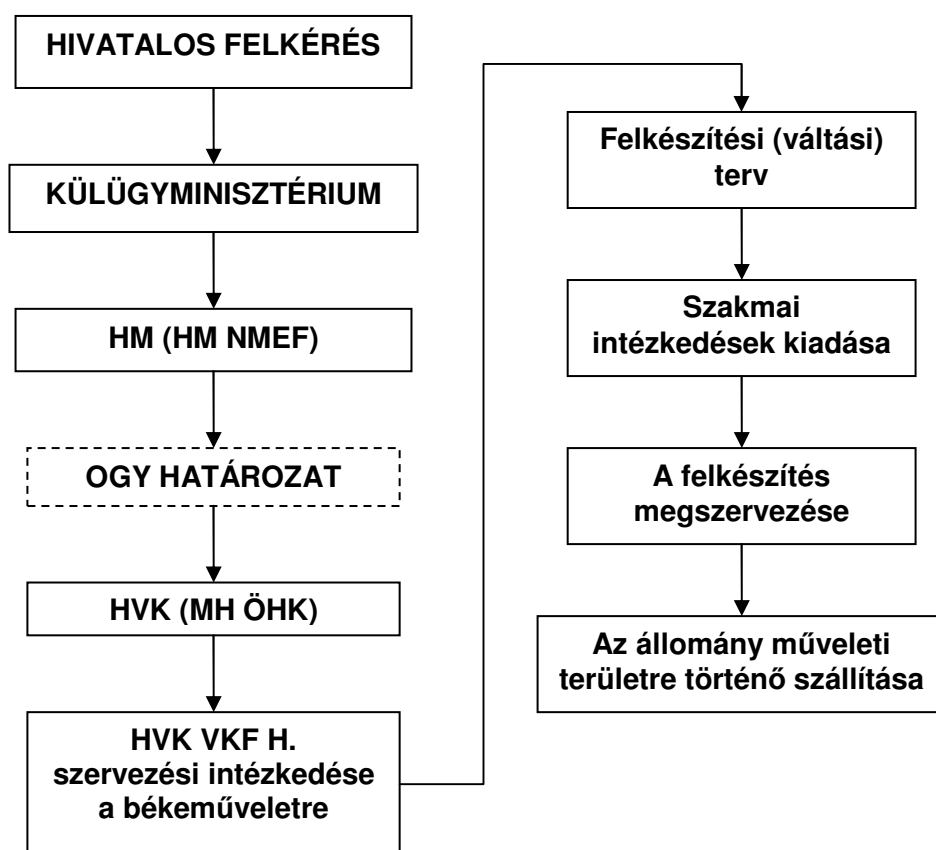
HIVATALOS FELKÉRÉS

KÜLÜGYMINISZTÉRIUM

HM (HM NMEF)

OGY HATÁROZAT

HVK (MH ÖHK)

HVK VKF H. szervezési intézkedése a békeműveletre

Felkészítési (váltási) terv

Szakmai intézkedések kiadása

A felkészítés megszervezése

Az állomány műveleti területre történő szállítása